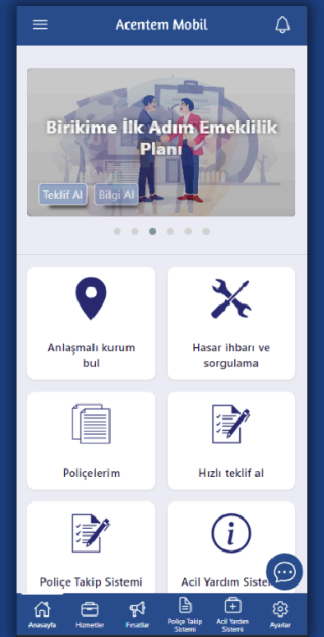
Acentem Mobil

Birikime İlk Adım Emeklilik Planı

Teklif Al
Bilgi Al

Anlaşmalı kurum bul

Hasar ihbarı ve sorgulama

Poliçelerim

Hızlı teklif al

Poliçe Takip Sistemi

Acil Yardım Siste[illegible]

Anasayfa
Hizmetler
Fırsatlar
Poliçe Takip Sistemi
Acil Yardım Sistemi
Ayarlar